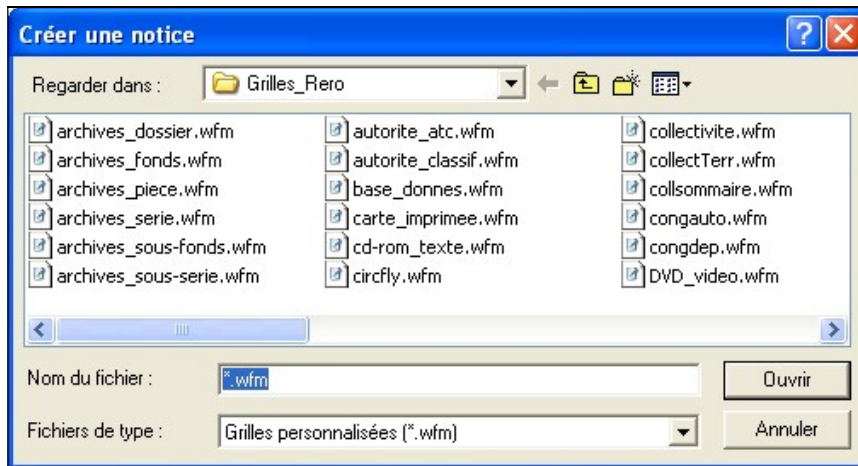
Créer une notice

Regarder dans : Grilles_Rero

archives_dossier.wfm
archives_fonds.wfm
archives_piece.wfm
archives_serie.wfm
archives_sous-fonds.wfm
archives_sous-serie.wfm

autorite_atc.wfm
autorite_classif.wfm
base_donnes.wfm
carte_imprimee.wfm
cd-rom_texte.wfm
circfly.wfm

collectivite.wfm
collectTerr.wfm
collsommaire.wfm
congauto.wfm
congdep.wfm
DVD_video.wfm

Nom du fichier : *.wfm
Ouvrir

Fichiers de type : Grilles personnalisées (*.wfm)
Annuler